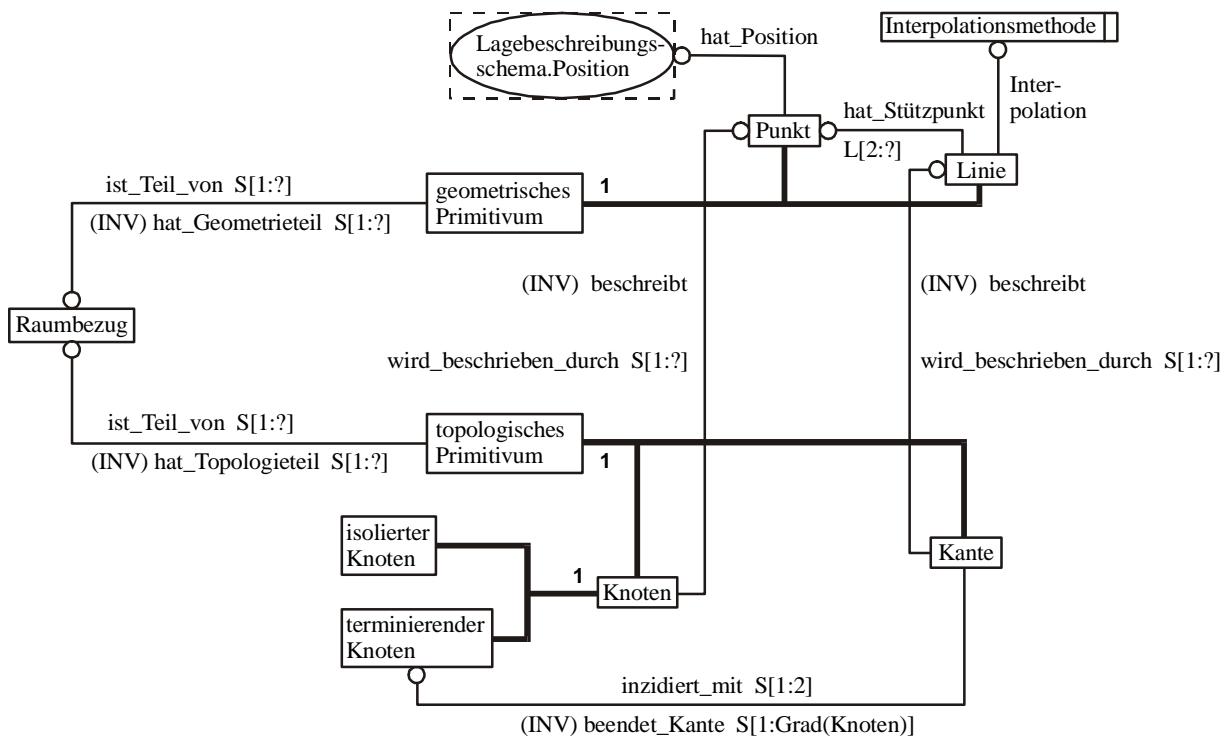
Lagebeschreibungsschema.Position

hat_Position

Interpolationsmethode

Interpolation

hat_Stützpunkt

Punkt

L[2:?]

Linie

ist_Teil_von S[1:?]

geometrisches Primitivum

1

(INV) hat_Geometrieteil S[1:?]

(INV) beschreibt

(INV) beschreibt

Raumbezug

wird_beschrieben_durch S[1:?]

wird_beschrieben_durch S[1:?]

ist_Teil_von S[1:?]

topologisches Primitivum

1

(INV) hat_Topologieteil S[1:?]

isolierter Knoten

1

Knoten

Kante

terminierender Knoten

inzidiert_mit S[1:2]

(INV) beendet_Kante S[1:Grad(Knoten)]